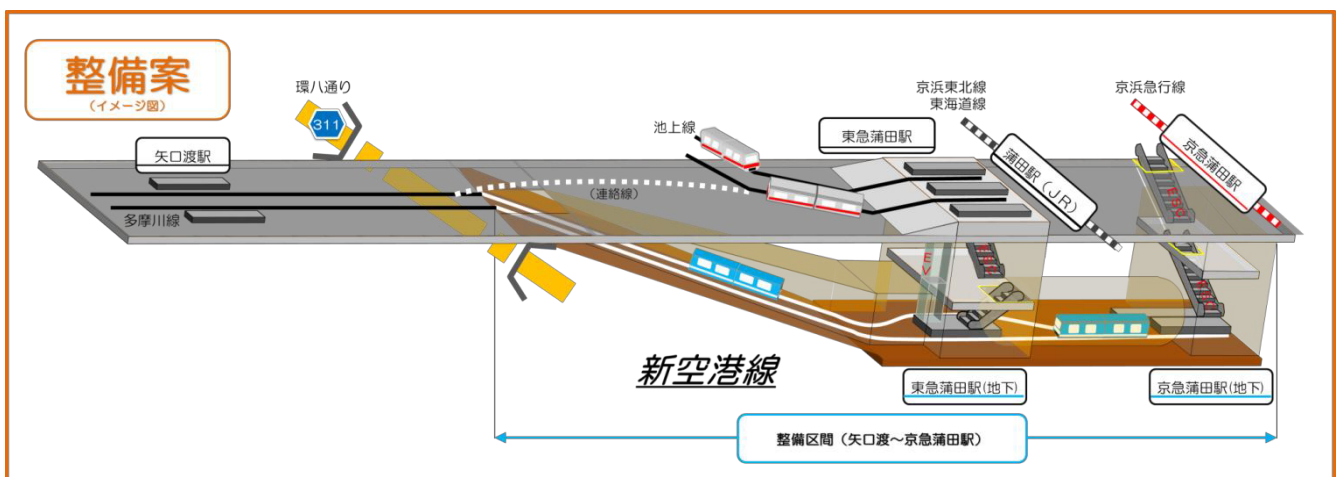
整備案
（イメージ図）

環八通り
311

矢口渡駅
多摩川線

池上線
東急蒲田駅
（連絡線）

京浜東北線
東海道線
蒲田駅（JR）

京急急行線
京急蒲田駅

EV
ESC

新空港線

東急蒲田駅(地下)
京急蒲田駅(地下)

整備区間（矢口渡～京急蒲田駅）